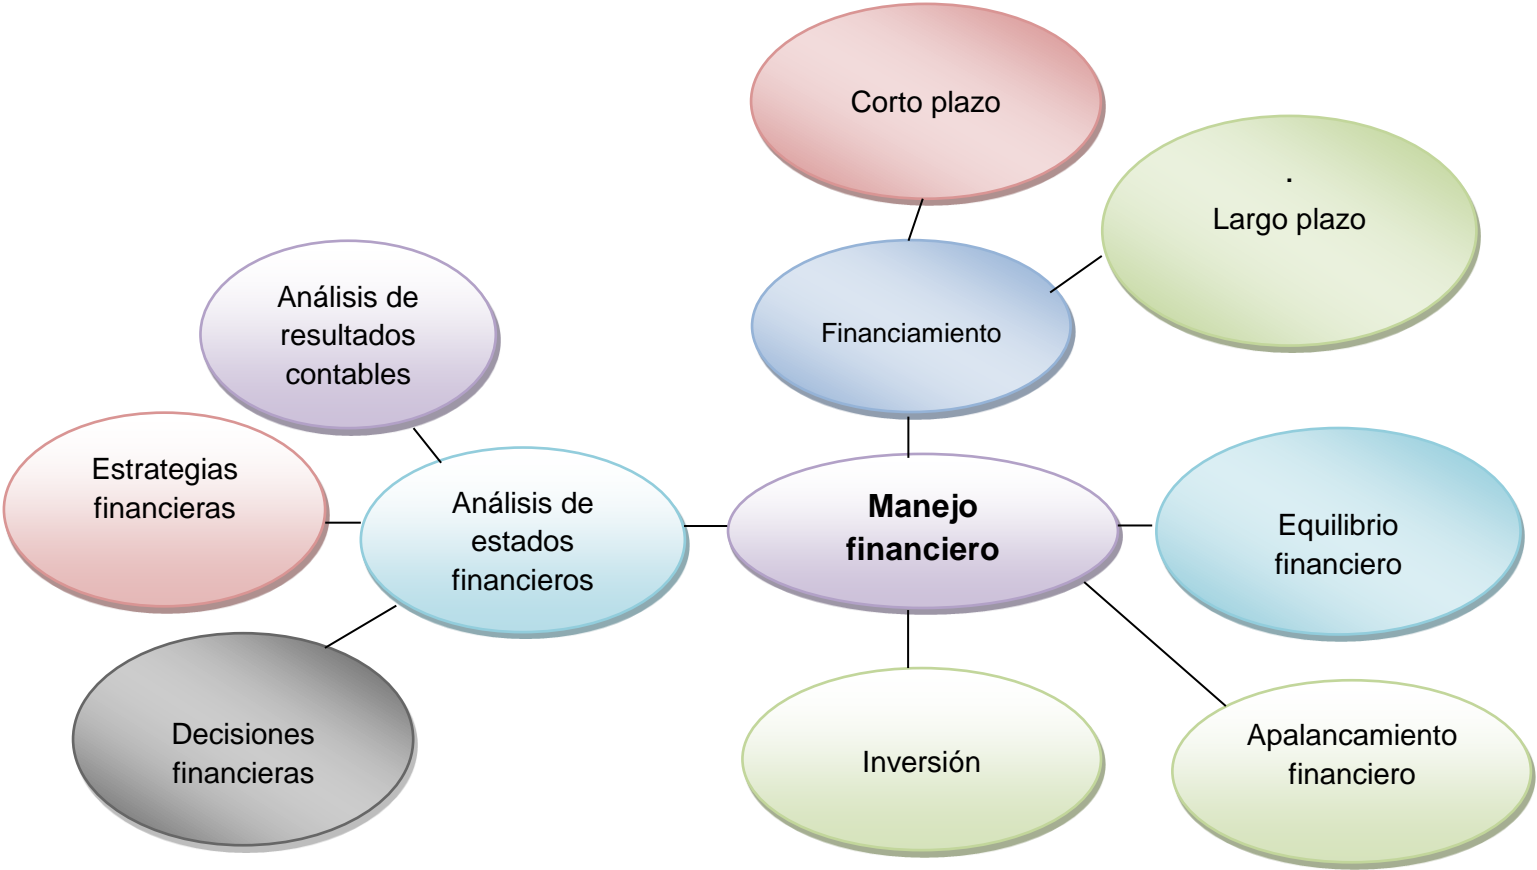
Corto plazo

.
Largo plazo

Financiamiento

Análisis de resultados contables

Estrategias financieras

Análisis de estados financieros

Manejo financiero

Equilibrio financiero

Decisiones financieras

Inversión

Apalancamiento financiero